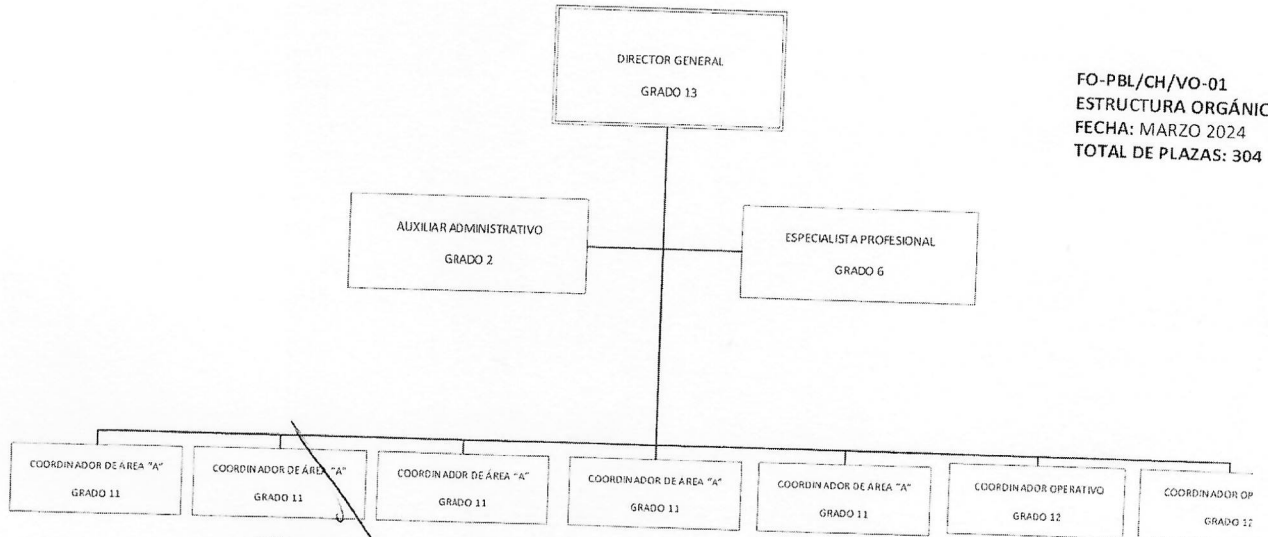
DIRECTOR GENERAL

GRADO 13

FO-PBL/CH/VO-01
ESTRUCTURA ORGÁNIC
FECHA: MARZO 2024
TOTAL DE PLAZAS: 304

AUXILIAR ADMINISTRATIVO

GRADO 2

ESPECIALISTA PROFESIONAL

GRADO 6

COORDINADOR DE AREA "A"

GRADO 11

COORDINADOR DE ÁREA "A"

GRADO 11

COORDINADOR DE ÁREA "A"

GRADO 11

COORDINADOR DE AREA "A"

GRADO 11

COORDINADOR DE AREA "A"

GRADO 11

COORDINADOR OPERATIVO

GRADO 12

COORDINADOR OP

GRADO 1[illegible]